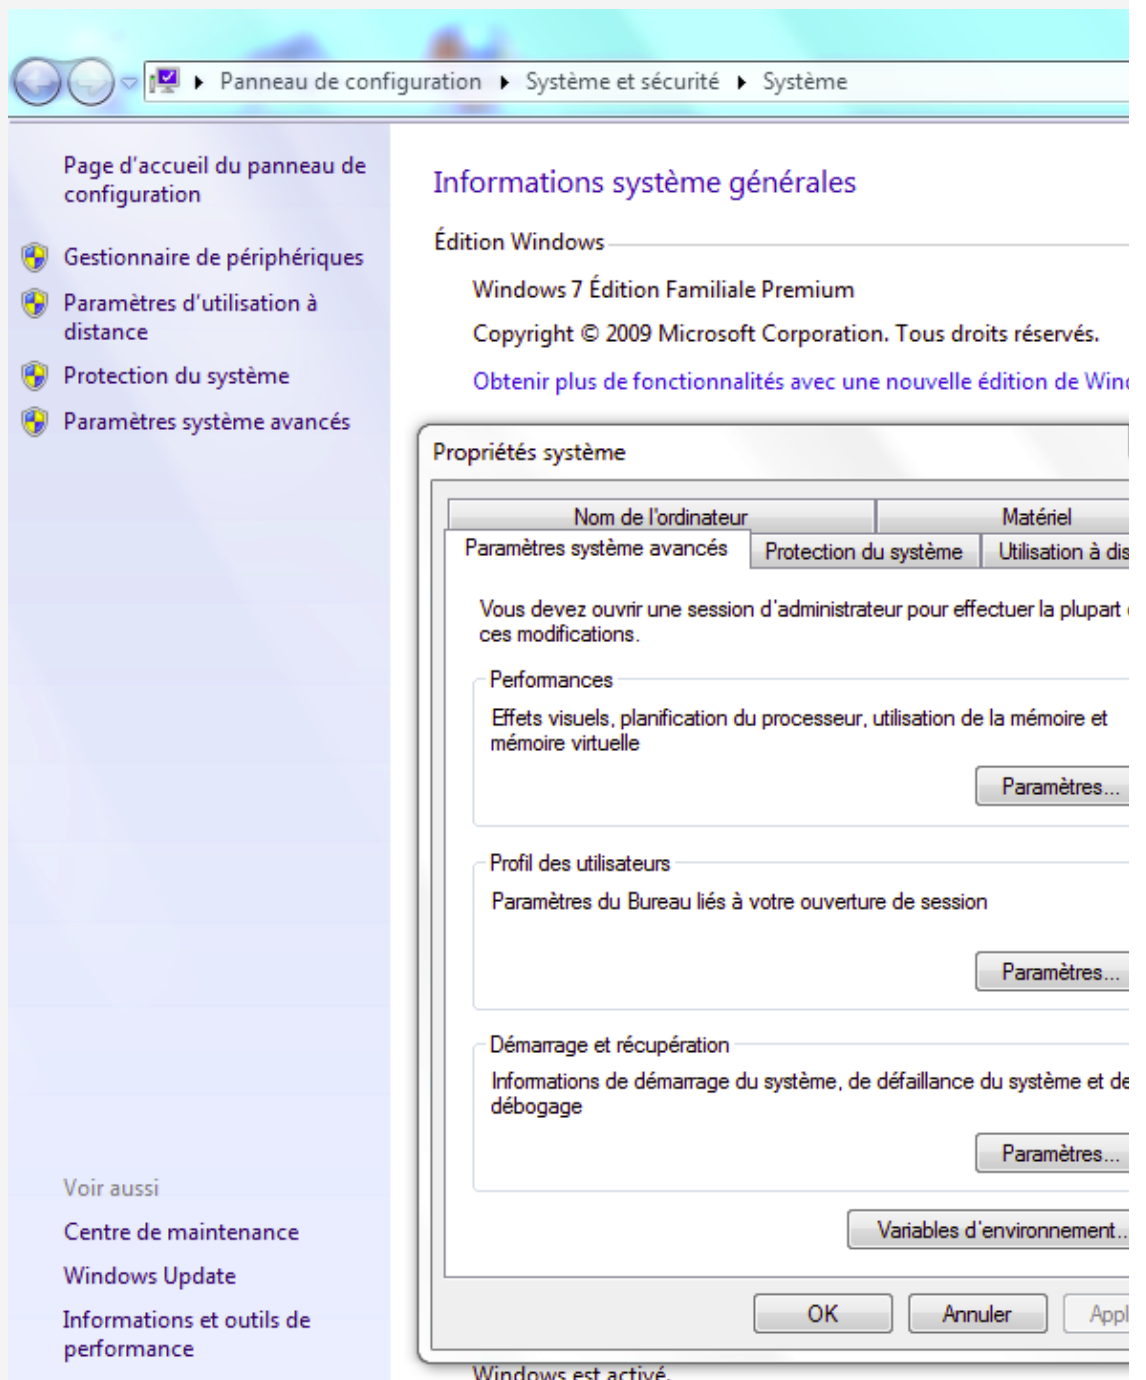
Panneau de configuration ▸ Système et sécurité ▸ Système

Page d'accueil du panneau de configuration

Gestionnaire de périphériques

Paramètres d'utilisation à distance

Protection du système

Paramètres système avancés

Voir aussi

Centre de maintenance

Windows Update

Informations et outils de performance

Informations système générales

Édition Windows

Windows 7 Édition Familiale Premium

Copyright © 2009 Microsoft Corporation. Tous droits réservés.

Obtenir plus de fonctionnalités avec une nouvelle édition de Win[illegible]

Propriétés système

Nom de l'ordinateur | Matériel

Paramètres système avancés | Protection du système | Utilisation à dis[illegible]

Vous devez ouvrir une session d'administrateur pour effectuer la plupart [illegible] ces modifications.

Performances

Effets visuels, planification du processeur, utilisation de la mémoire et mémoire virtuelle

Paramètres...

Profil des utilisateurs

Paramètres du Bureau liés à votre ouverture de session

Paramètres...

Démarrage et récupération

Informations de démarrage du système, de défaillance du système et de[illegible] débogage

Paramètres...

Variables d'environnement...

OK

Annuler

Appl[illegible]

Windows est activé.